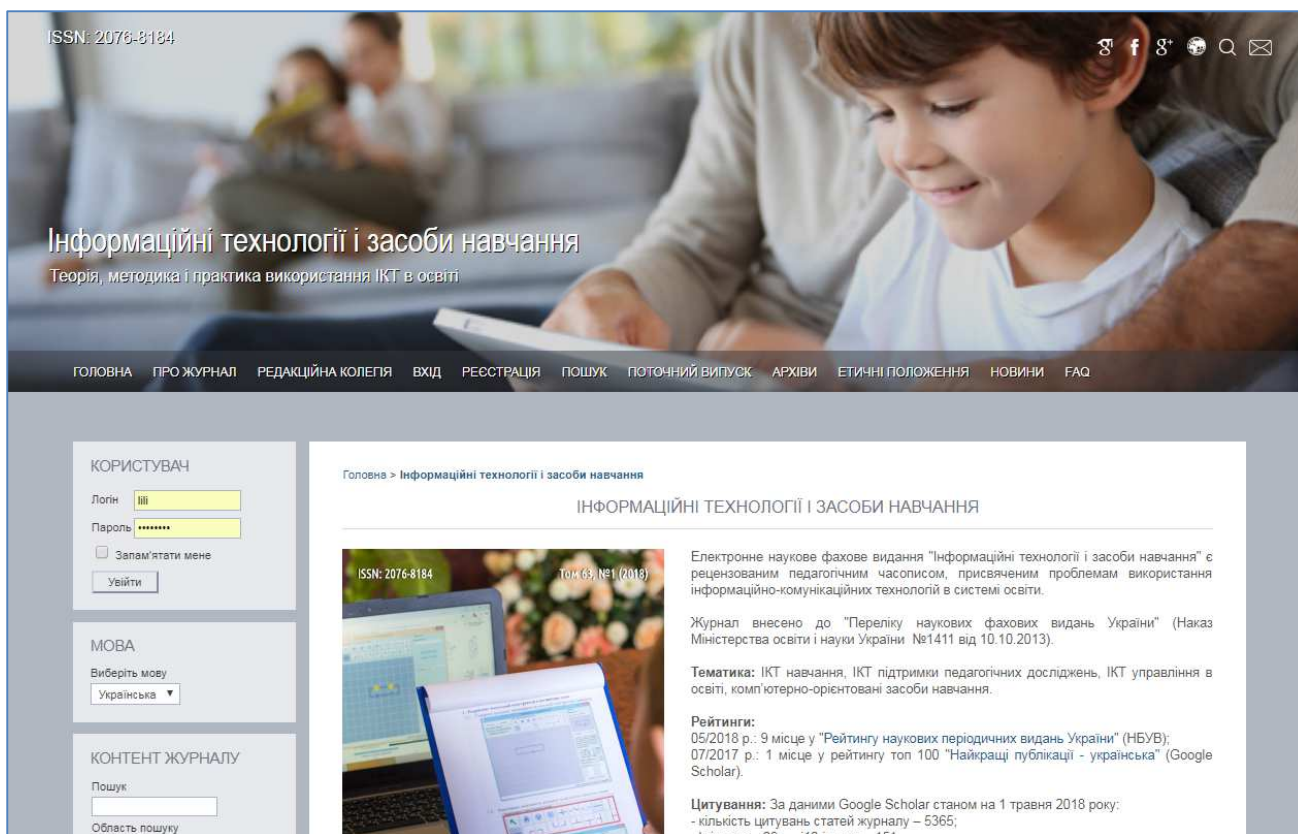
ISSN: 2076-8184

Інформаційні технології і засоби навчання

Теорія, методика і практика використання ІКТ в освіті

ГОЛОВНА ПРО ЖУРНАЛ РЕДАКЦІЙНА КОЛЕГІЯ ВХІД РЕЄСТРАЦІЯ ПОШУК ПОТОЧНИЙ ВИПУСК АРХІВИ ЕТИЧНІ ПОЛОЖЕННЯ НОВИНИ FAQ

КОРИСТУВАЧ

Логін lili

Пароль ••••••••

Запам'ятати мене

Увійти

МОВА

Виберіть мову

Українська

КОНТЕНТ ЖУРНАЛУ

Пошук

Область пошуку

Головна > Інформаційні технології і засоби навчання

ІНФОРМАЦІЙНІ ТЕХНОЛОГІЇ І ЗАСОБИ НАВЧАННЯ

ISSN: 2076-8184 Том 63, №1 (2018)

Електронне наукове фахове видання "Інформаційні технології і засоби навчання" є рецензованим педагогічним часописом, присвяченим проблемам використання інформаційно-комунікаційних технологій в системі освіти.

Журнал внесено до "Переліку наукових фахових видань України" (Наказ Міністерства освіти і науки України №1411 від 10.10.2013).

Тематика: ІКТ навчання, ІКТ підтримки педагогічних досліджень, ІКТ управління в освіті, комп'ютерно-орієнтовані засоби навчання.

Рейтинги:
05/2018 р.: 9 місце у "Рейтингу наукових періодичних видань України" (НБУВ);
07/2017 р.: 1 місце у рейтингу топ 100 "Найкращі публікації - українська" (Google Scholar).

Цитування: За даними Google Scholar станом на 1 травня 2018 року:
- кількість цитувань статей журналу – 5365;
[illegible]